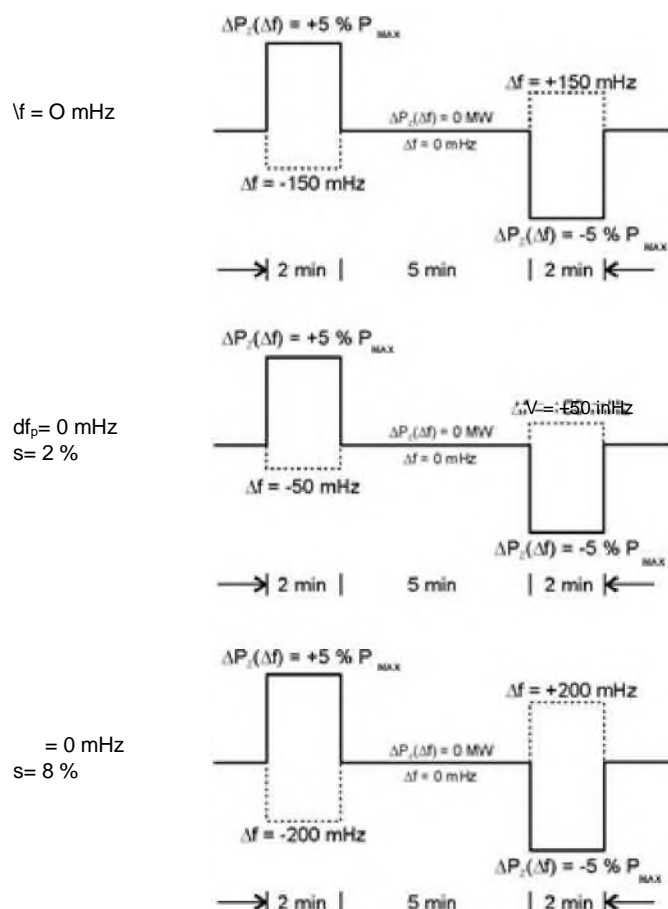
$\Delta P_2(\Delta f)$ = +5 % P $_{MAX}$

\f = O mHz

$\Delta f$ = +150 mHz

$\Delta P_2(\Delta f)$ = 0 MW
$\Delta f$ = 0 mHz

$\Delta f$ = -150 mHz

$\Delta P_2(\Delta f)$ = -5 % P $_{MAX}$

2 min | 5 min | 2 min

$\Delta P_2(\Delta f)$ = +5 % P $_{MAX}$

df$_p$= 0 mHz
s= 2 %

$\Delta$V = +50 inHz

$\Delta P_2(\Delta f)$ = 0 MW
$\Delta f$ = 0 mHz

$\Delta f$ = -50 mHz

$\Delta P_2(\Delta f)$ = -5 % P $_{MAX}$

2 min | 5 min | 2 min

$\Delta P_2(\Delta f)$ = +5 % P $_{MAX}$

$\Delta f$ = +200 mHz

= 0 mHz
s= 8 %

$\Delta P_2(\Delta f)$ = 0 MW
$\Delta f$ = 0 mHz

$\Delta f$ = -200 mHz

$\Delta P_2(\Delta f)$ = -5 % P $_{MAX}$

2 min | 5 min | 2 min